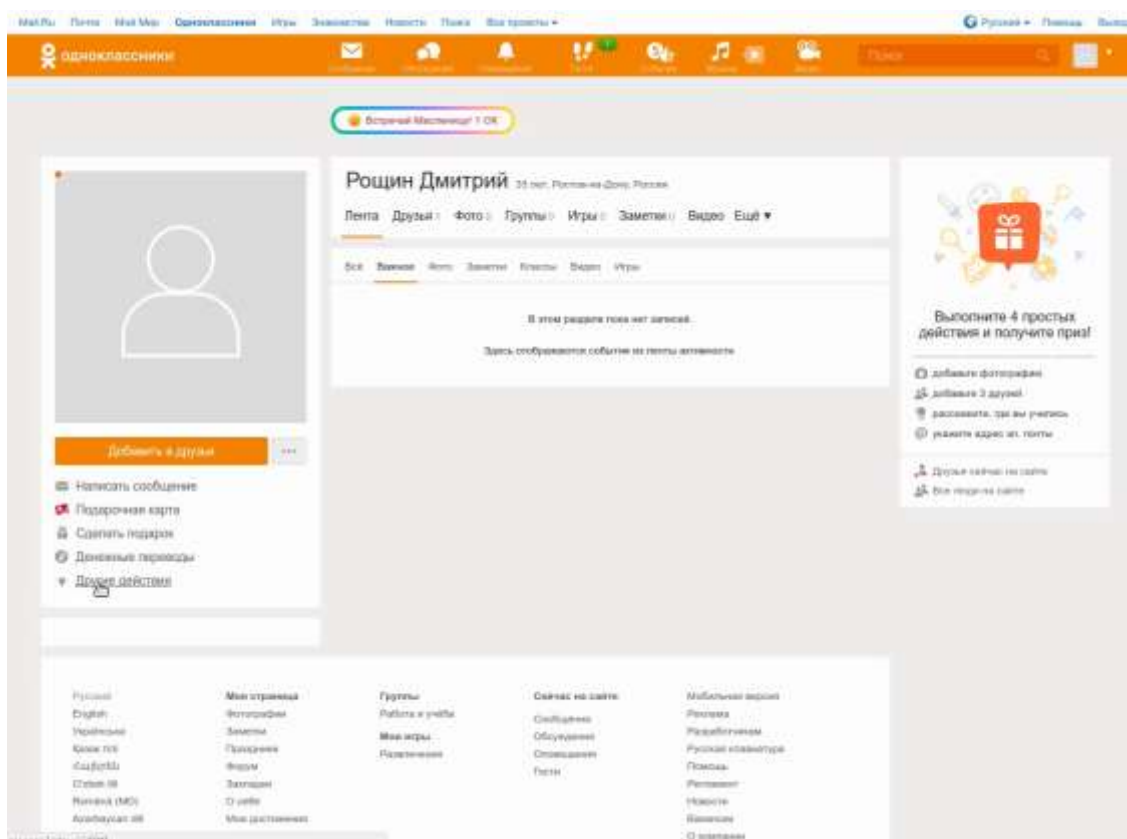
Mail.Ru Почта Мой Мир Одноклассники Игры Знакомства Новости Поиск Все проекты ▾

Русский ▾ Помощь Выход

одноклассники

Поиск

Встречай Масленицу! 1 ОК

Рощин Дмитрий 35 лет, Ростов-на-Дону, Россия

Лента Друзья Фото Группы Игры Заметки Видео Ещё ▾

Все Важное Фото Заметки Классы Видео Игры

В этом разделе пока нет записей.

Здесь отображаются события из ленты активности

Добавить в друзья

Написать сообщение
Подарочная карта
Сделать подарок
Денежные переводы
Другие действия

Выполните 4 простых действия и получите приз!

добавьте фотографию
добавьте 3 друзей
расскажите, где вы учились
укажите адрес эл. почты

Друзья сейчас на сайте
Все люди на сайте

Русский
English
Українська
Қазақ тілі
Azərbaycan
O'zbek tili
Română (MD)
Azərbaycan dili

Моя страница
Фотографии
Заметки
Праздники
Форум
Закладки
О себе
Мои достижения

Группы
Работа и учёба
Мои игры
Развлечения

Сейчас на сайте
Сообщения
Обсуждения
Оповещения
Гости

Мобильная версия
Реклама
Разработчикам
Русская клавиатура
Помощь
Регламент
Новости
Вакансии
О компании